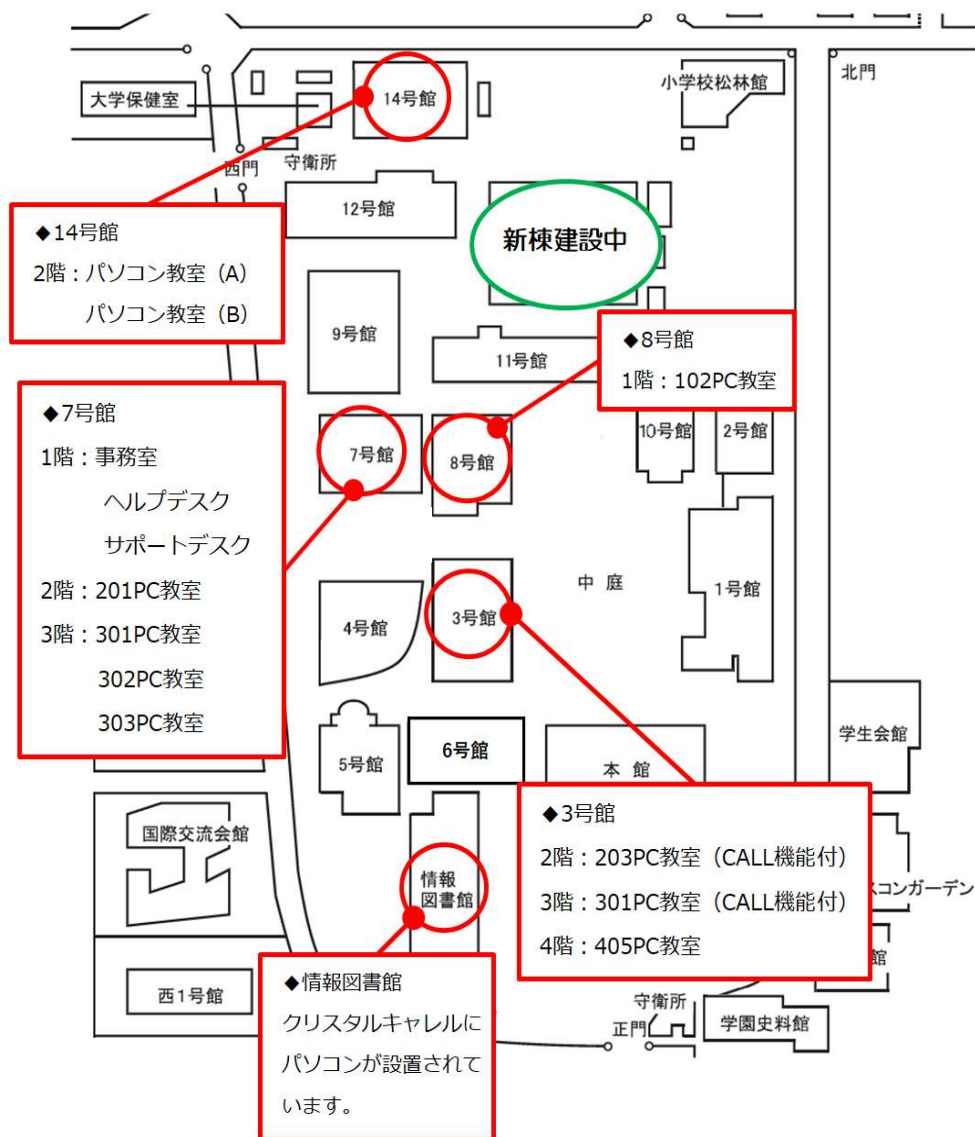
大学保健室
14号館
小学校松林館
北門
西門
守衛所
12号館
新棟建設中

◆14号館
2階：パソコン教室（A）
パソコン教室（B）

9号館
11号館

◆8号館
1階：102PC教室

◆7号館
1階：事務室
ヘルプデスク
サポートデスク
2階：201PC教室
3階：301PC教室
302PC教室
303PC教室

7号館
8号館
10号館
2号館
中 庭
1号館
4号館
3号館
5号館
6号館
本 館
学生会館
国際交流会館
情報
図書館

◆3号館
2階：203PC教室（CALL機能付）
3階：301PC教室（CALL機能付）
4階：405PC教室

スコンガーデン
館
西1号館

◆情報図書館
クリスタルキャレルにパソコンが設置されています。

守衛所
正門
学園史料館